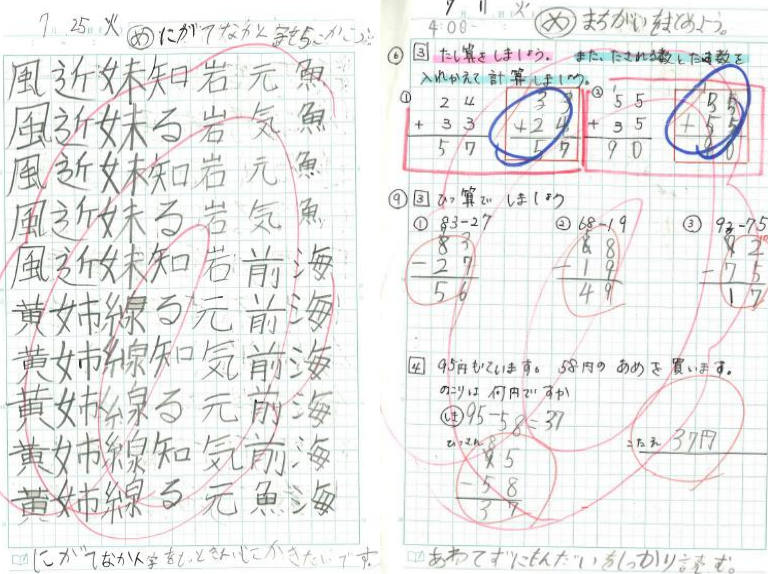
7 25 火 め にがてなかん字をちこかこう

風近妹知岩元魚
風近妹る岩気魚
風近妹知岩元魚
風近妹る岩気魚
風近妹知岩前海
黄姉線る元前海
黄姉線知気前海
黄姉線る元前海
黄姉線知気前海
黄姉線る元魚海

にがてなかん字をもっとさんじにかきたいです。

9 11 火
4:00
め まちがいをまとめよう。

⑥ 3 たし算をしましょう。また、たされる数とたす数を入れかえて計算しましょう。

①
| | 2 | 4 |
|---|---|---|
| + | 3 | 3 |
| | 5 | 7 |

| | 3 | 3 |
|---|---|---|
| + | 2 | 4 |
| | 5 | 7 |

②
| | 5 | 5 |
|---|---|---|
| + | 3 | 5 |
| | 9 | 0 |

| | 3 | 5 |
|---|---|---|
| + | 5 | 5 |
| | 9 | 0 |

⑨ 3 ひっ算でしましょう

① 83-27
| | 8 | 3 |
|---|---|---|
| − | 2 | 7 |
| | 5 | 6 |

② 68-19
| | 6 | 8 |
|---|---|---|
| − | 1 | 9 |
| | 4 | 9 |

③ 92-75
| | 9 | 2 |
|---|---|---|
| − | 7 | 5 |
| | 1 | 7 |

4 95円もっています。58円のあめを買います。
のこりは何円ですか
(しき) 95−58=37
ひっさん
| | 9 | 5 |
|---|---|---|
| − | 5 | 8 |
| | 3 | 7 |

こたえ 37円

あわてずにもんだいをしっかり読む。